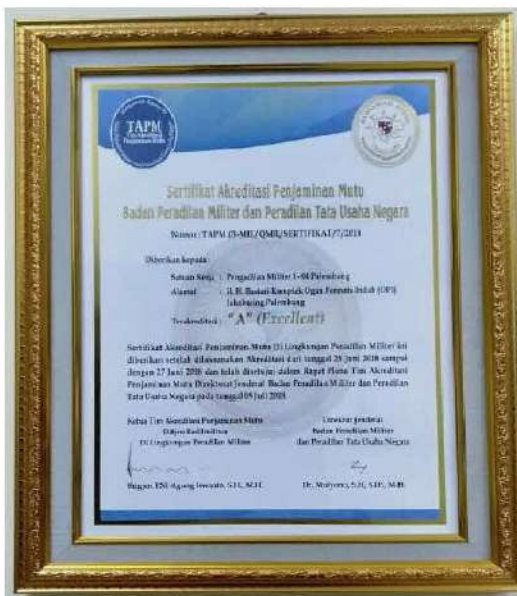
TAPM

Sertifikat Akreditasi Penjaminan Mutu
Badan Peradilan Militer dan Peradilan Tata Usaha Negara

Nomor : TAPM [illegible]-MIL/QMIL/SERTIFIKAT/7/2018

Diberikan kepada :

Satuan Kerja : Pengadilan Militer I-04 Palembang

Alamat : Jl. H. Bastari Komplek Ogan Permata Indah (OPI) Jakabaring Palembang

Terakreditasi : "A" (Excellent)

Sertifikat Akreditasi Penjaminan Mutu Di Lingkungan Peradilan Militer ini diberikan setelah dilaksanakan Akreditasi dari tanggal 25 Juni 2018 sampai dengan 27 Juni 2018 dan telah disetujui dalam Rapat Pleno Tim Akreditasi Penjaminan Mutu Direktorat Jenderal Badan Peradilan Militer dan Peradilan Tata Usaha Negara pada tanggal 05 Juli 2018

Ketua Tim Akreditasi Penjaminan Mutu
Ditjen Badilmiltun
Di Lingkungan Peradilan Militer

Direktur Jenderal
Badan Peradilan Militer
dan Peradilan Tata Usaha Negara

Brigjen TNI Agung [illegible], S.H., M.H.

Dr. Mulyono, S.H., S.IP., M.H.